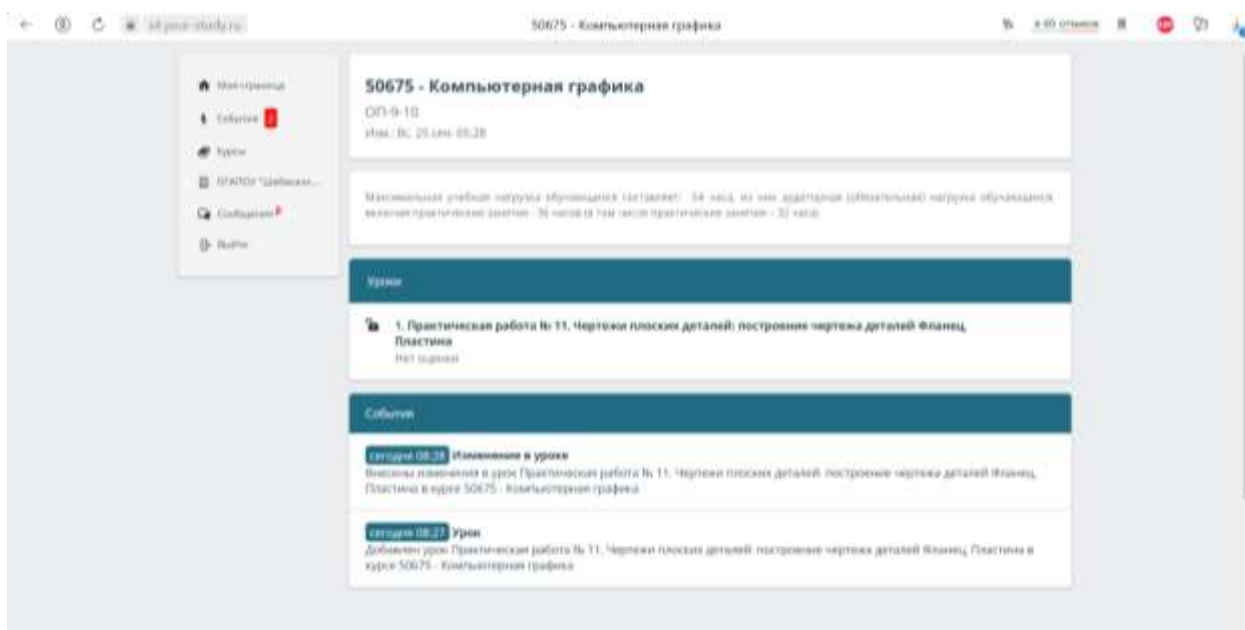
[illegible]

50675 - Компьютерная графика

Моя страница
События 2
Курсы
ГПАПОУ "Шебекин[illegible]
Сообщения
Выйти

50675 - Компьютерная графика

ОП-9-10

Изм.: Вс, 25 сен. 05:28

Максимальная учебная нагрузка обучающихся составляет: 54 часа, из них аудиторная (обязательная) нагрузка обучающихся включая практические занятия - 36 часов (в том числе практические занятия - 32 часа)

Уроки

1. Практическая работа № 11. Чертежи плоских деталей: построение чертежа деталей Фланец, Пластина
Нет оценки

События

сегодня 08:28 Изменение в уроке
Внесены изменения в урок Практическая работа № 11. Чертежи плоских деталей: построение чертежа деталей Фланец, Пластина в курсе 50675 - Компьютерная графика

сегодня 08:27 Урок
Добавлен урок Практическая работа № 11. Чертежи плоских деталей: построение чертежа деталей Фланец, Пластина в курсе 50675 - Компьютерная графика